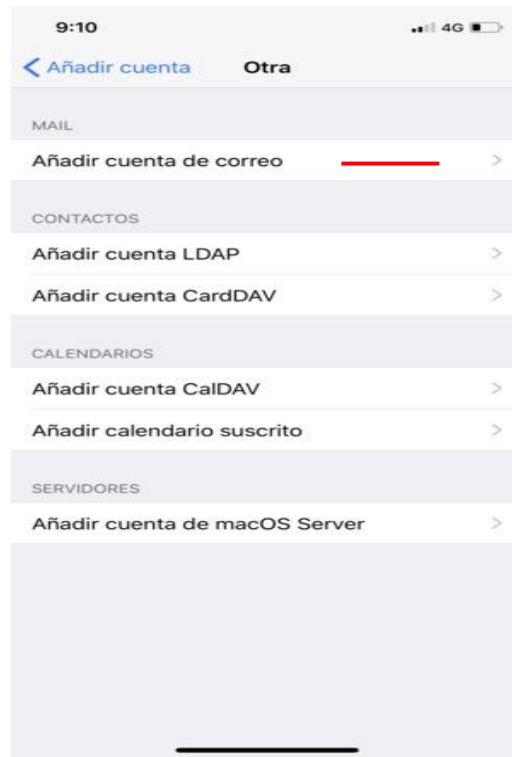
9:10

4G

< Añadir cuenta Otra

MAIL

Añadir cuenta de correo >

CONTACTOS

Añadir cuenta LDAP >

Añadir cuenta CardDAV >

CALENDARIOS

Añadir cuenta CalDAV >

Añadir calendario suscrito >

SERVIDORES

Añadir cuenta de macOS Server >